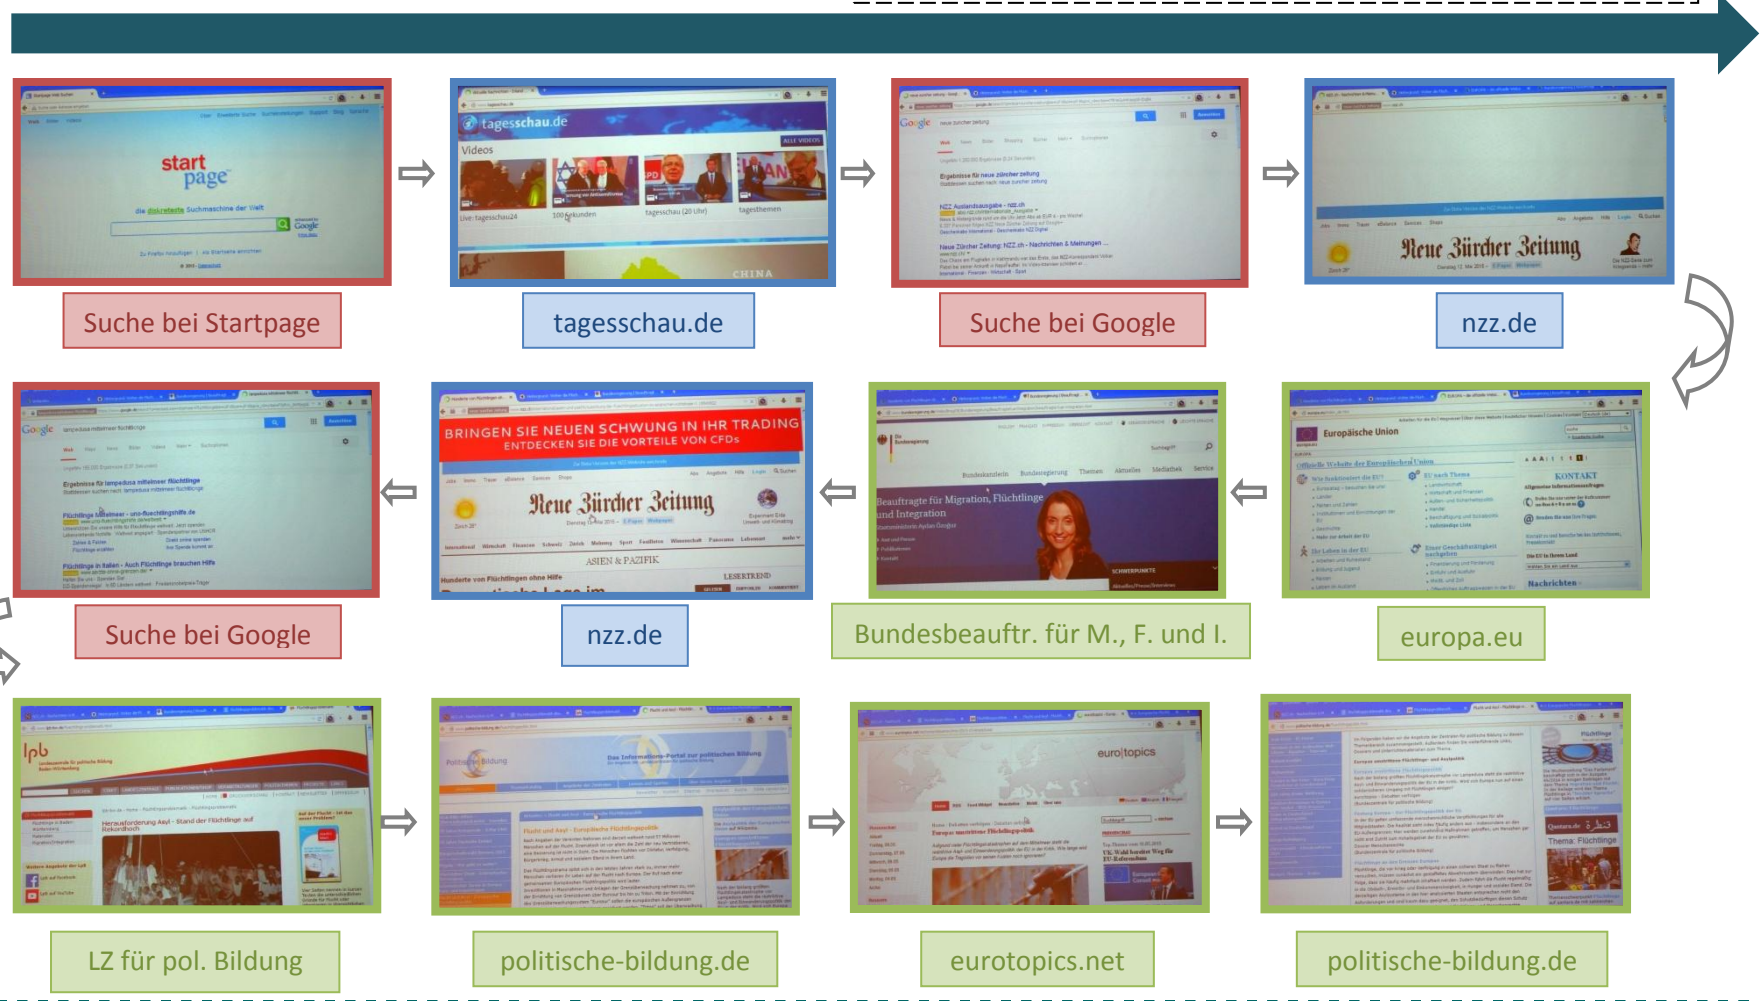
start page

die diskreteste Suchmaschine der Welt

Suche bei Startpage

tagesschau.de

Videos

tagesschau.de

Google

Ergebnisse für neue zürcher zeitung

Suche bei Google

Neue Zürcher Zeitung

nzz.de

Google

Suche bei Google

BRINGEN SIE NEUEN SCHWUNG IN IHR TRADING
ENTDECKEN SIE DIE VORTEILE VON CFDs

Neue Zürcher Zeitung

ASIEN & PAZIFIK

nzz.de

Beauftragte für Migration, Flüchtlinge und Integration

Bundesbeauftr. für M., F. und I.

Europäische Union

KONTAKT

europa.eu

lpb

LZ für pol. Bildung

politische-bildung.de

euro|topics

eurotopics.net

Thema: Flüchtlinge

politische-bildung.de